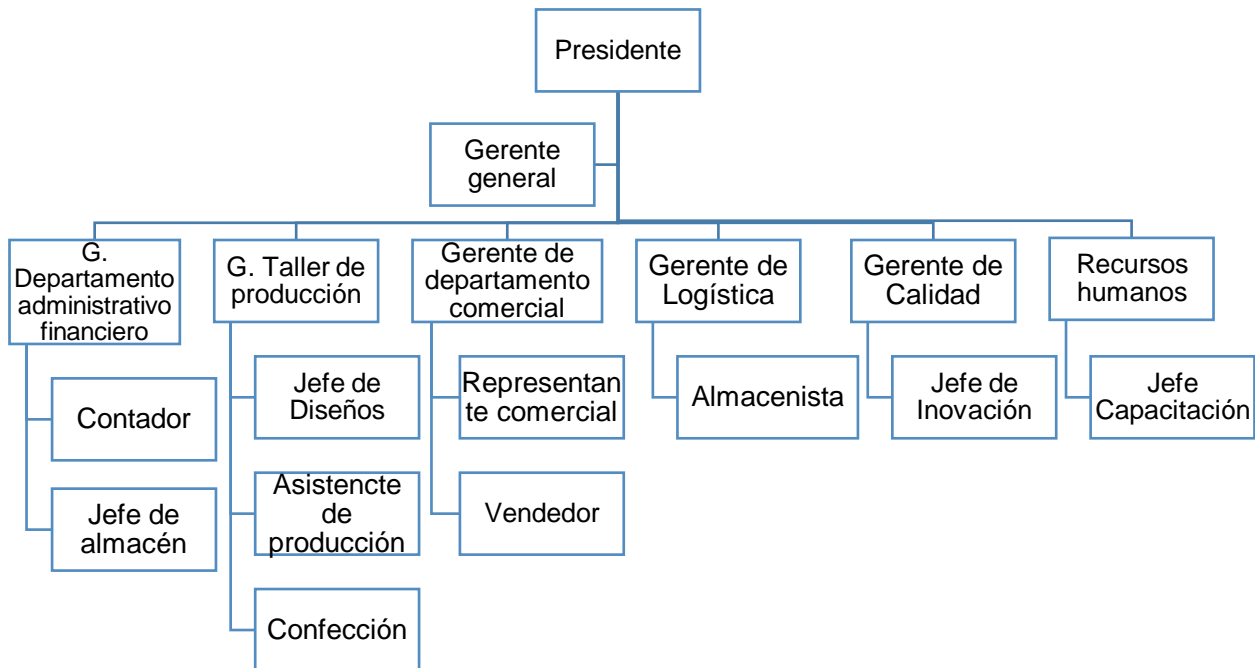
Presidente

Gerente general

G. Departamento administrativo financiero

Contador

Jefe de almacén

G. Taller de producción

Jefe de Diseños

Asistencte de producción

Confección

Gerente de departamento comercial

Representan te comercial

Vendedor

Gerente de Logística

Almacenista

Gerente de Calidad

Jefe de Inovación

Recursos humanos

Jefe Capacitación